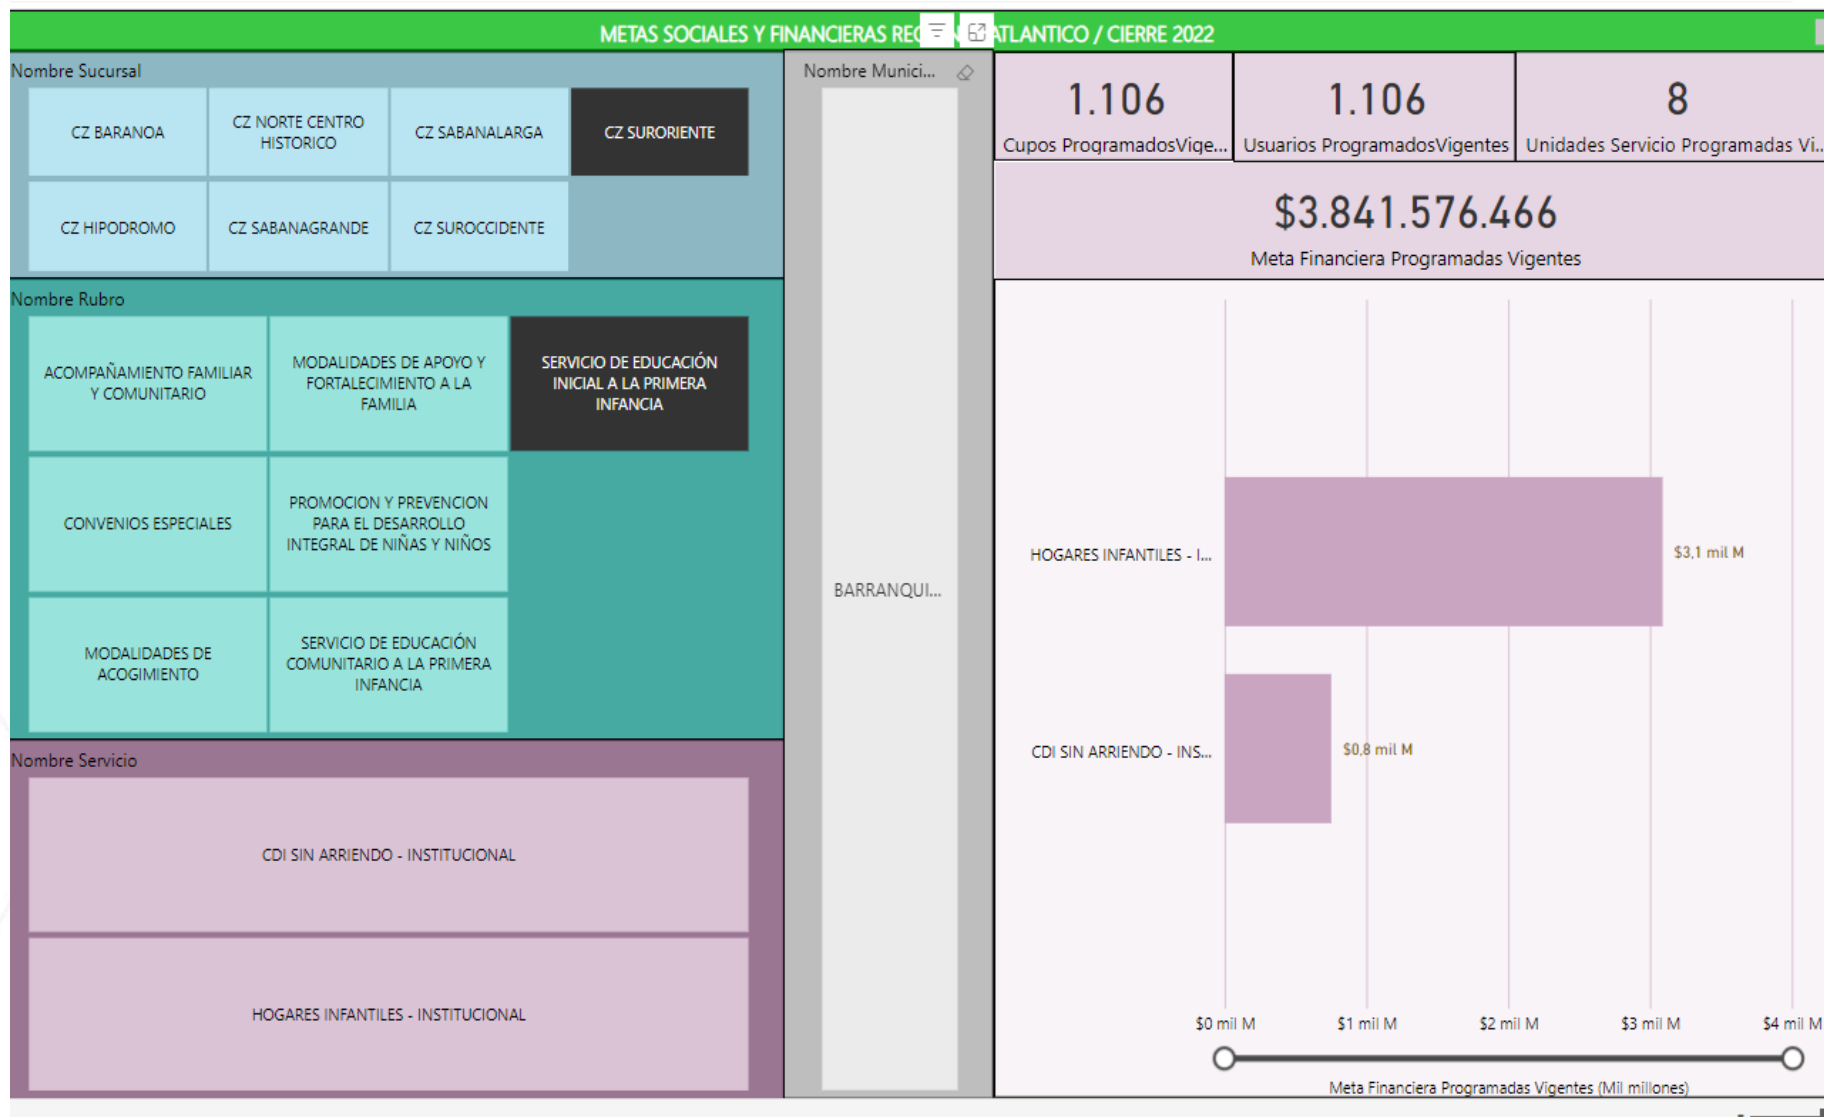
METAS SOCIALES Y FINANCIERAS REC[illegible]ATLANTICO / CIERRE 2022

Nombre Sucursal

CZ BARANOA

CZ NORTE CENTRO HISTORICO

CZ SABANALARGA

CZ SURORIENTE

CZ HIPODROMO

CZ SABANAGRANDE

CZ SUROCCIDENTE

Nombre Rubro

ACOMPAÑAMIENTO FAMILIAR Y COMUNITARIO

MODALIDADES DE APOYO Y FORTALECIMIENTO A LA FAMILIA

SERVICIO DE EDUCACIÓN INICIAL A LA PRIMERA INFANCIA

CONVENIOS ESPECIALES

PROMOCION Y PREVENCION PARA EL DESARROLLO INTEGRAL DE NIÑAS Y NIÑOS

MODALIDADES DE ACOGIMIENTO

SERVICIO DE EDUCACIÓN COMUNITARIO A LA PRIMERA INFANCIA

Nombre Servicio

CDI SIN ARRIENDO - INSTITUCIONAL

HOGARES INFANTILES - INSTITUCIONAL

Nombre Munici...

BARRANQUI...

1.106
Cupos ProgramadosVige...

1.106
Usuarios ProgramadosVigentes

8
Unidades Servicio Programadas Vi...

$3.841.576.466
Meta Financiera Programadas Vigentes

HOGARES INFANTILES - I...

$3,1 mil M

CDI SIN ARRIENDO - INS...

$0,8 mil M

$0 mil M
$1 mil M
$2 mil M
$3 mil M
$4 mil M

Meta Financiera Programadas Vigentes (Mil millones)